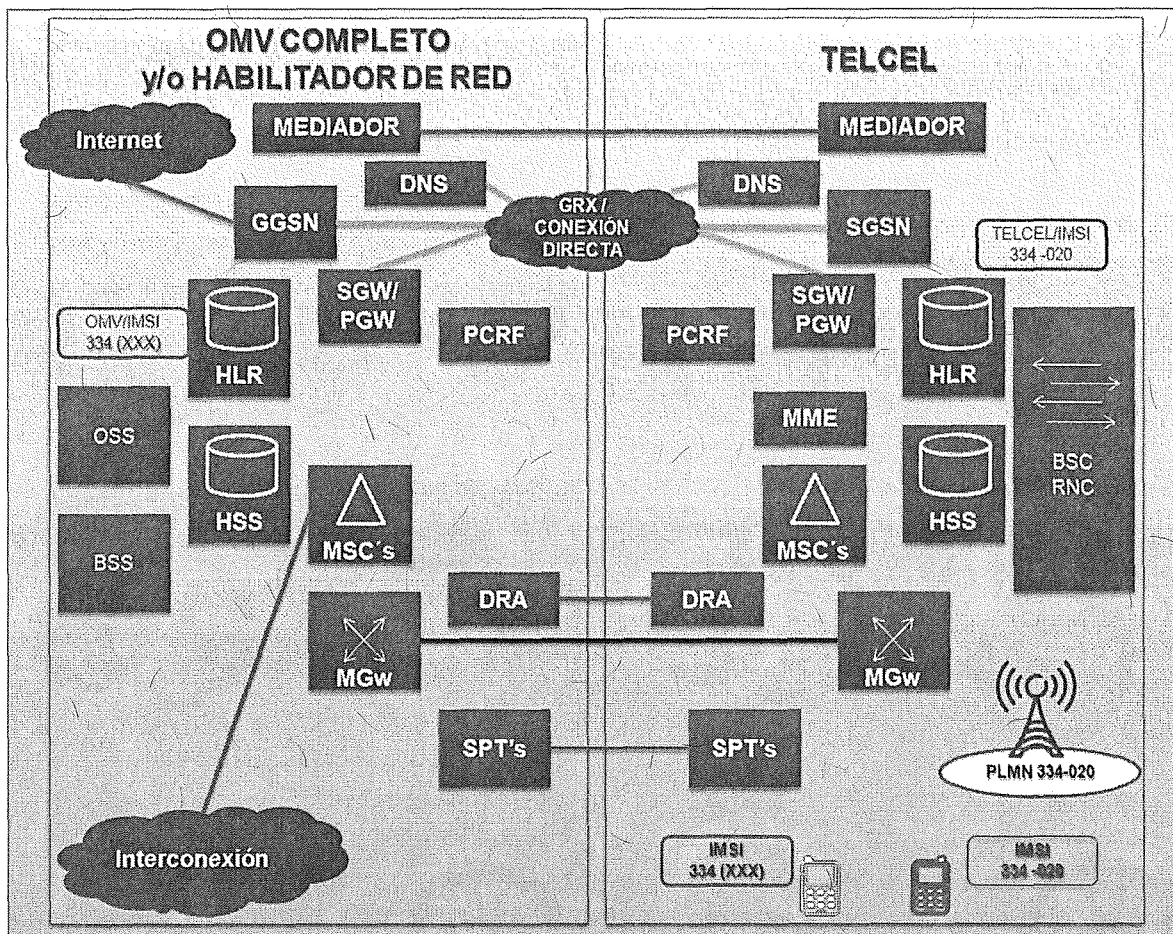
OMV COMPLETO y/o HABILITADOR DE RED

TELCEL

Internet

MEDIADOR

MEDIADOR

DNS

DNS

GGSN

GRX / CONEXIÓN DIRECTA

SGSN

TELCEL/IMSI 334 -020

SGW/ PGW

SGW/ PGW

OMV/IMSI 334 (XXX)

PCRF

PCRF

HLR

HLR

OSS

MME

BSC RNC

HSS

HSS

MSC´s

MSC´s

BSS

DRA

DRA

MGw

MGw

SPT's

SPT's

PLMN 334-020

Interconexión

IMSI 334 (XXX)

IMSI 334 -020